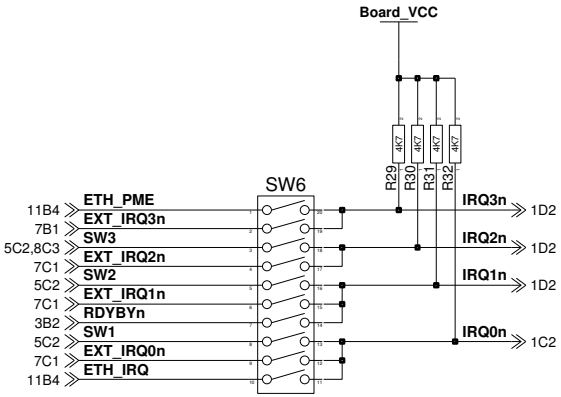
Board_VCC

4K7 4K7 4K7 4K7

R29 R30 R31 R32

SW6

11B4 ETH_PME
7B1 EXT_IRQ3n
5C2,8C3 SW3
7C1 EXT_IRQ2n
5C2 SW2
7C1 EXT_IRQ1n
3B2 RDYBYn
5C2 SW1
7C1 EXT_IRQ0n
11B4 ETH_IRQ

IRQ3n 1D2
IRQ2n 1D2
IRQ1n 1D2
IRQ0n 1C2